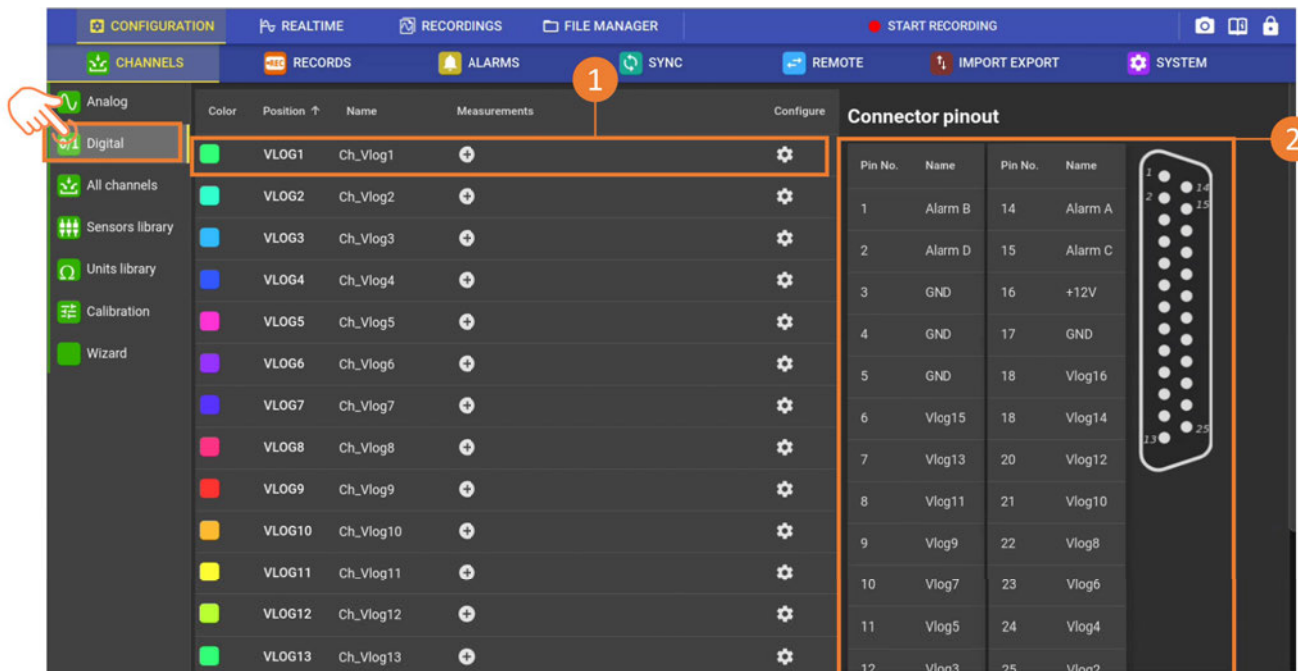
CONFIGURATION REALTIME RECORDINGS FILE MANAGER START RECORDING

CHANNELS RECORDS ALARMS SYNC REMOTE IMPORT EXPORT SYSTEM

Analog
Digital
All channels
Sensors library
Units library
Calibration
Wizard

1

| Color | Position ↑ | Name | Measurements | Configure |
|---|---|---|---|---|
| | VLOG1 | Ch_Vlog1 | | |
| | VLOG2 | Ch_Vlog2 | | |
| | VLOG3 | Ch_Vlog3 | | |
| | VLOG4 | Ch_Vlog4 | | |
| | VLOG5 | Ch_Vlog5 | | |
| | VLOG6 | Ch_Vlog6 | | |
| | VLOG7 | Ch_Vlog7 | | |
| | VLOG8 | Ch_Vlog8 | | |
| | VLOG9 | Ch_Vlog9 | | |
| | VLOG10 | Ch_Vlog10 | | |
| | VLOG11 | Ch_Vlog11 | | |
| | VLOG12 | Ch_Vlog12 | | |
| | VLOG13 | Ch_Vlog13 | | |

Connector pinout

2

| Pin No. | Name | Pin No. | Name |
|---|---|---|---|
| 1 | Alarm B | 14 | Alarm A |
| 2 | Alarm D | 15 | Alarm C |
| 3 | GND | 16 | +12V |
| 4 | GND | 17 | GND |
| 5 | GND | 18 | Vlog16 |
| 6 | Vlog15 | 18 | Vlog14 |
| 7 | Vlog13 | 20 | Vlog12 |
| 8 | Vlog11 | 21 | Vlog10 |
| 9 | Vlog9 | 22 | Vlog8 |
| 10 | Vlog7 | 23 | Vlog6 |
| 11 | Vlog5 | 24 | Vlog4 |
| 12 | Vlog3 | 25 | Vlog2 |

1 14 2 15 13 25